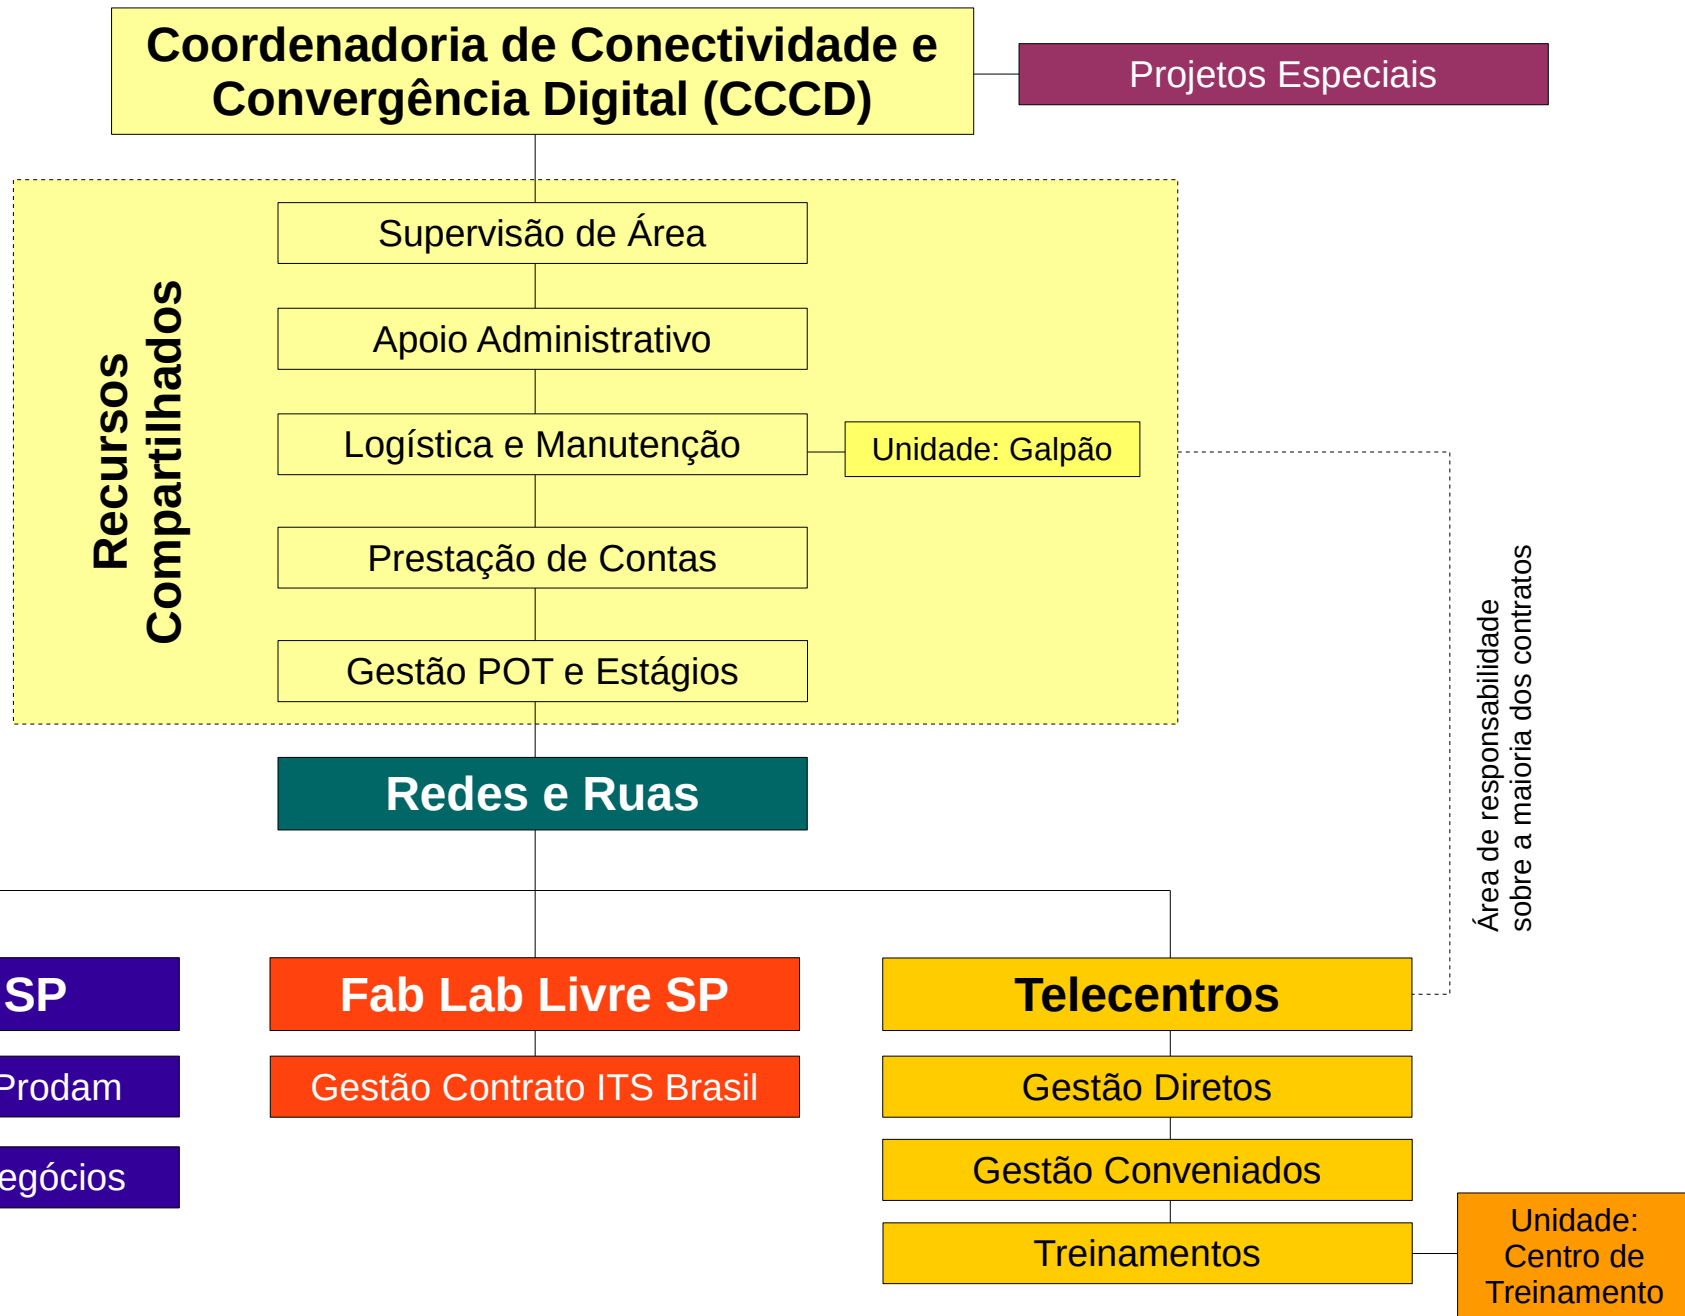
Coordenadoria de Conectividade e Convergência Digital (CCCD)

Projetos Especiais

Recursos Compartilhados

Supervisão de Área

Apoio Administrativo

Logística e Manutenção

Unidade: Galpão

Prestação de Contas

Gestão POT e Estágios

Área de responsabilidade sobre a maioria dos contratos

Redes e Ruas

SP

Prodam

egócios

Fab Lab Livre SP

Gestão Contrato ITS Brasil

Telecentros

Gestão Diretos

Gestão Conveniados

Treinamentos

Unidade: Centro de Treinamento